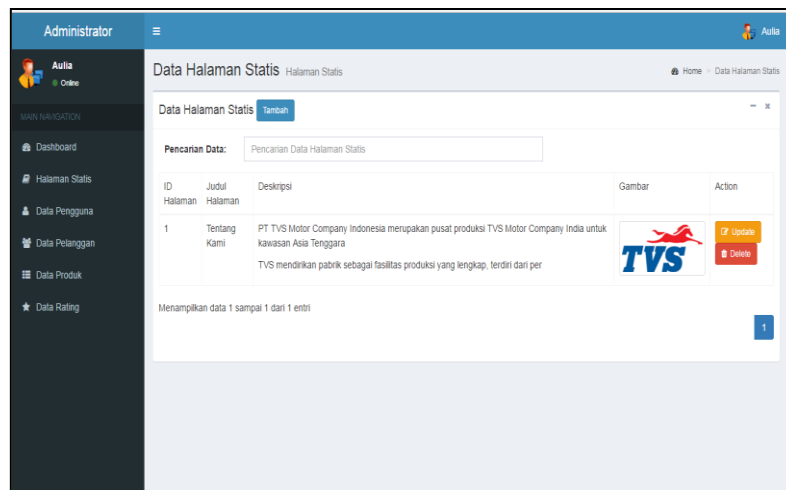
Administrator

Aulia

Aulia
Online

MAIN NAVIGATION

Dashboard

Halaman Statis

Data Pengguna

Data Pelanggan

Data Produk

Data Rating

Data Halaman Statis Halaman Statis

Home > Data Halaman Statis

Data Halaman Statis Tambah

Pencarian Data: Pencarian Data Halaman Statis

| ID Halaman | Judul Halaman | Deskripsi | Gambar | Action |
|---|---|---|---|---|
| 1 | Tentang Kami | PT TVS Motor Company Indonesia merupakan pusat produksi TVS Motor Company India untuk kawasan Asia Tenggara<br><br>TVS mendirikan pabrik sebagai fasilitas produksi yang lengkap, terdiri dari per | TVS | Update Delete |

Menampilkan data 1 sampai 1 dari 1 entri

1